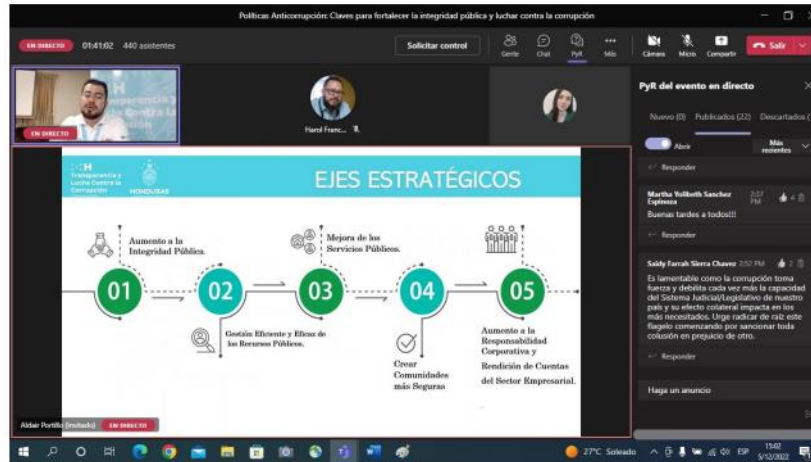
Políticas Anticorrupción: Claves para fortalecer la integridad pública y luchar contra la corrupción

EN DIRECTO 01:41:02 440 asistentes

Solicitar control

Gente Chat PyR Más

Cámara Micro Compartir

Salir

EN DIRECTO

Harol Franc...

PyR del evento en directo

Nuevo (0) Publicados (22) Descartados

Abrir

Más recientes

Responder

Martha Yolibeth Sanchez Espinoza 2:57 PM 4

Buenas tardes a todos!!!

Responder

Saidy Farrah Sierra Chavez 2:52 PM 2

Es lamentable como la corrupción toma fuerza y debilita cada vez más la capacidad del Sistema Judicial/Legislativo de nuestro país y su efecto colateral impacta en los más necesitados. Urge radicar de raíz este flagelo comenzando por sancionar toda colusión en prejuicio de otro.

Responder

Haga un anuncio

H Transparencia y Lucha Contra la Corrupción

HONDURAS

EJES ESTRATÉGICOS

Aumento a la Integridad Pública.

01

Gestión Eficiente y Eficaz de los Recursos Públicos.

02

Mejora de los Servicios Públicos.

03

Crear Comunidades más Seguras

04

Aumento a la Responsabilidad Corporativa y Rendición de Cuentas del Sector Empresarial.

05

Aldair Portillo (Invitado) EN DIRECTO

27°C Soleado ESP 15:02 5/12/2022